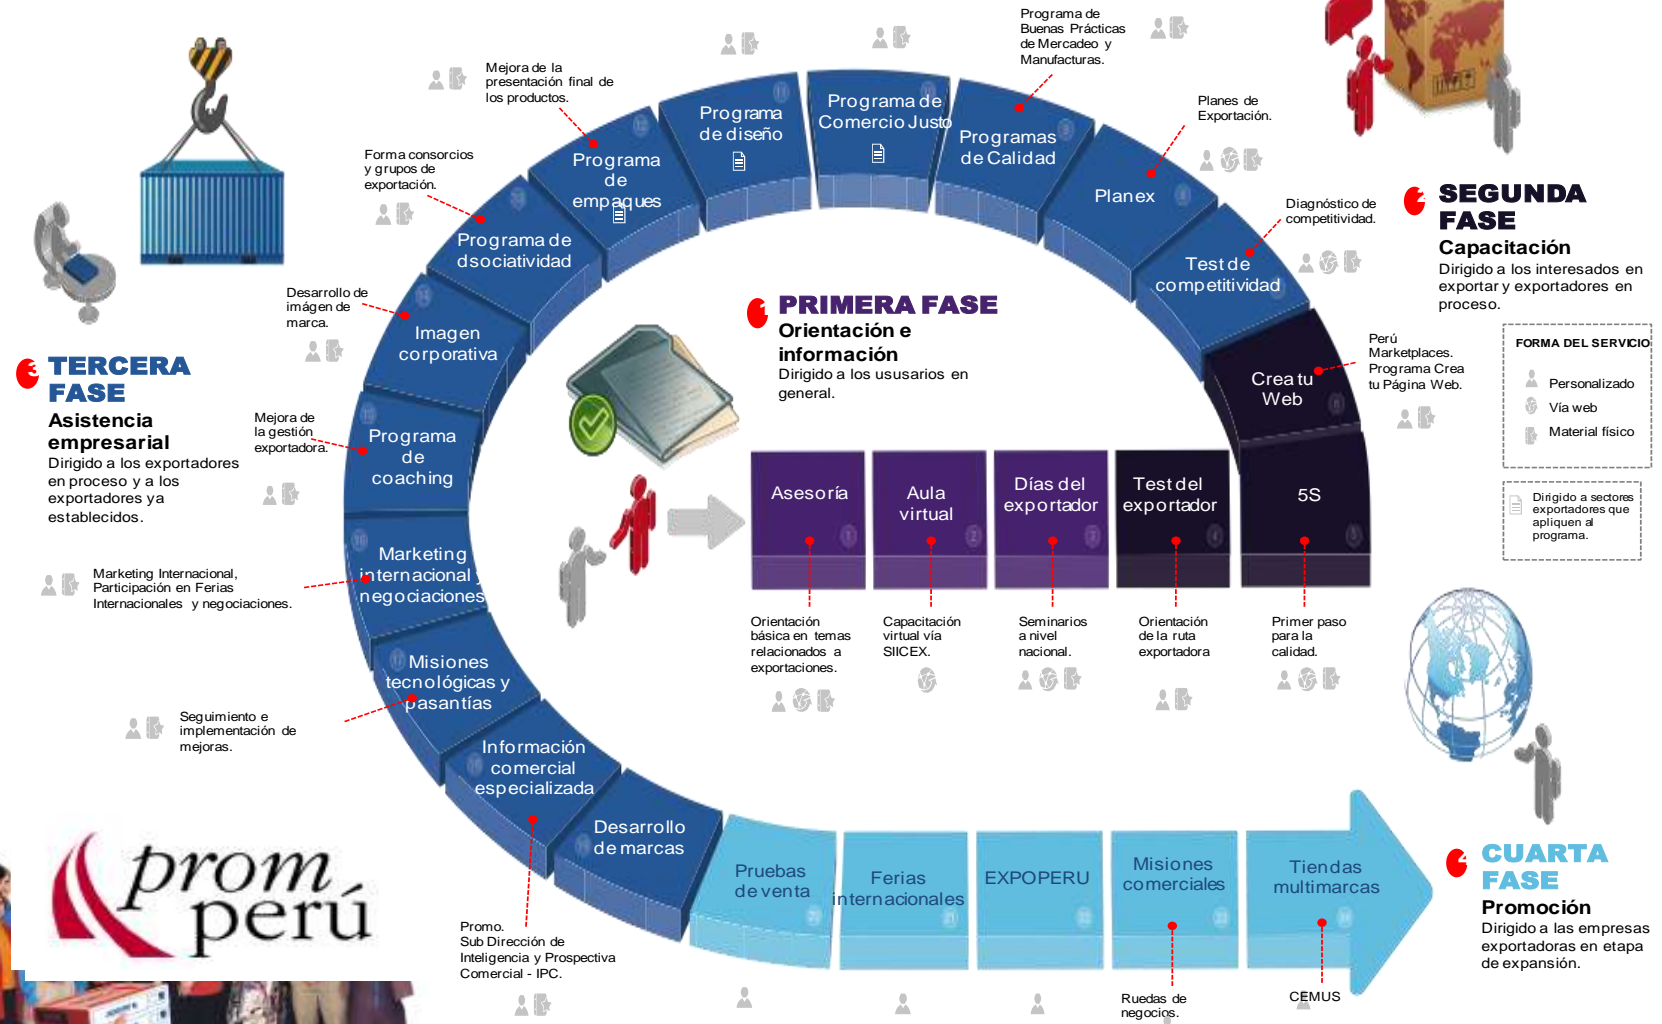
PRIMERA FASE
Orientación e información
Dirigido a los usuarios en general.

Asesoría
Aula virtual
Días del exportador
Test del exportador
5S

Orientación básica en temas relacionados a exportaciones.
Capacitación virtual vía SIICEX.
Seminarios a nivel nacional.
Orientación de la ruta exportadora
Primer paso para la calidad.

SEGUNDA FASE
Capacitación
Dirigido a los interesados en exportar y exportadores en proceso.

FORMA DEL SERVICIO
Personalizado
Vía web
Material físico

Dirigido a sectores exportadores que apliquen al programa.

Crea tu Web
Perú Marketplaces. Programa Crea tu Página Web.

Test de competitividad
Diagnóstico de competitividad.

Planex
Planes de Exportación.

Programas de Calidad
Programa de Buenas Prácticas de Mercadeo y Manufacturas.

Programa de Comercio Justo

Programa de diseño

Programa de empaques
Mejora de la presentación final de los productos.

Programa de dsociatividad
Forma consorcios y grupos de exportación.

Imagen corporativa
Desarrollo de imágen de marca.

TERCERA FASE
Asistencia empresarial
Dirigido a los exportadores en proceso y a los exportadores ya establecidos.

Programa de coaching
Mejora de la gestión exportadora.

Marketing internacional y negociaciones
Marketing Internacional, Participación en Ferias Internacionales y negociaciones.

Misiones tecnológicas y pasantías
Seguimiento e implementación de mejoras.

Información comercial especializada
Promo. Sub Dirección de Inteligencia y Prospectiva Comercial - IPC.

Desarrollo de marcas

Pruebas de venta
Ferias internacionales
EXPOPERU
Misiones comerciales
Tiendas multimarcas

Ruedas de negocios.
CEMUS

CUARTA FASE
Promoción
Dirigido a las empresas exportadoras en etapa de expansión.

prom perú